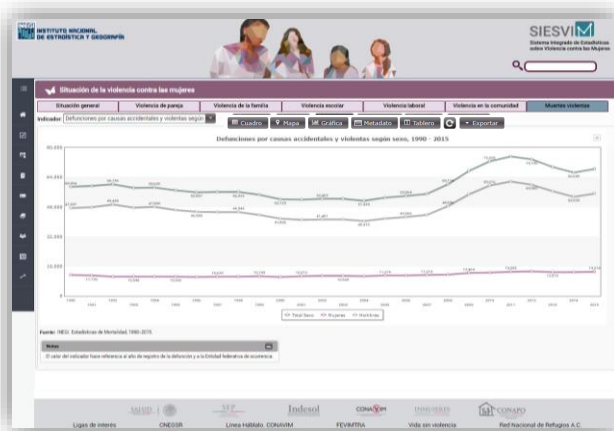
INSTITUTO NACIONAL DE ESTADÍSTICA Y GEOGRAFÍA

SIESVIM
Sistema Integrado de Estadísticas sobre Violencia contra las Mujeres

Situación de la violencia contra las mujeres

| Situación general | Violencia de pareja | Violencia de la familia | Violencia escolar | Violencia laboral | Violencia en la comunidad | Muertes violentas |
|---|---|---|---|---|---|---|

Indicador Defunciones por causas accidentales y violentas según

Cuadro Mapa Gráfica Metadato Tablero Exportar

Defunciones por causas accidentales y violentas según sexo, 1990 - 2015

60,000
45,000
30,000
15,000

Total Sexo Mujeres Hombres

Fuente: INEGI. Estadísticas de Mortalidad 1990-2015

Notas
El valor del indicador hace referencia al año de registro de la defunción y a la Entidad federativa de ocurrencia.

SALUD SEP Indesol CONAVIM INMUJERES CONAPO

Ligas de interés CNEGSR Línea Hablalo. CONAVIM FEVIMTRA Vida sin violencia Red Nacional de Refugios A.C.